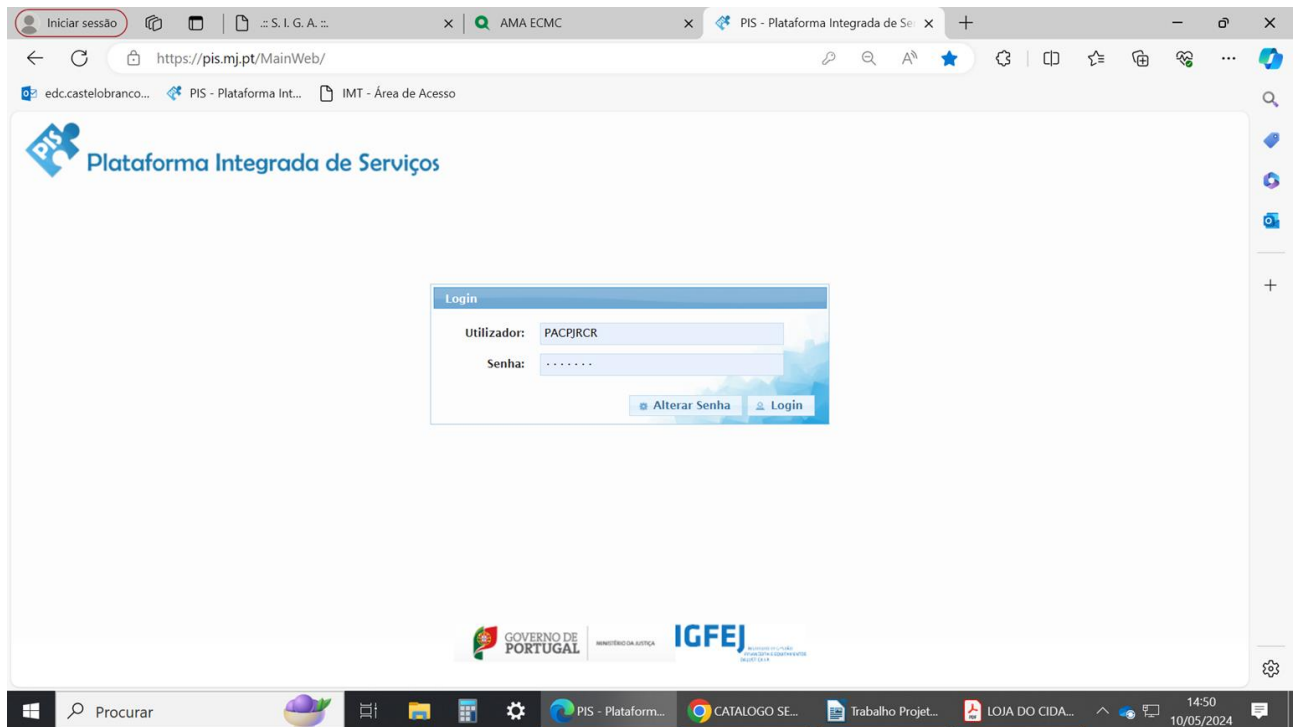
Iniciar sessão | .:: S. I. G. A. ::. | AMA ECMC | PIS - Plataforma Integrada de Se

https://pis.mj.pt/MainWeb/

edc.castelobranco... | PIS - Plataforma Int... | IMT - Área de Acesso

PIS

Plataforma Integrada de Serviços

Login

Utilizador: PACPJRCR

Senha: .......

Alterar Senha | Login

GOVERNO DE PORTUGAL | MINISTÉRIO DA JUSTIÇA | IGFEJ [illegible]

Procurar | PIS - Plataform... | CATALOGO SE... | Trabalho Projet... | LOJA DO CIDA... | 14:50 10/05/2024